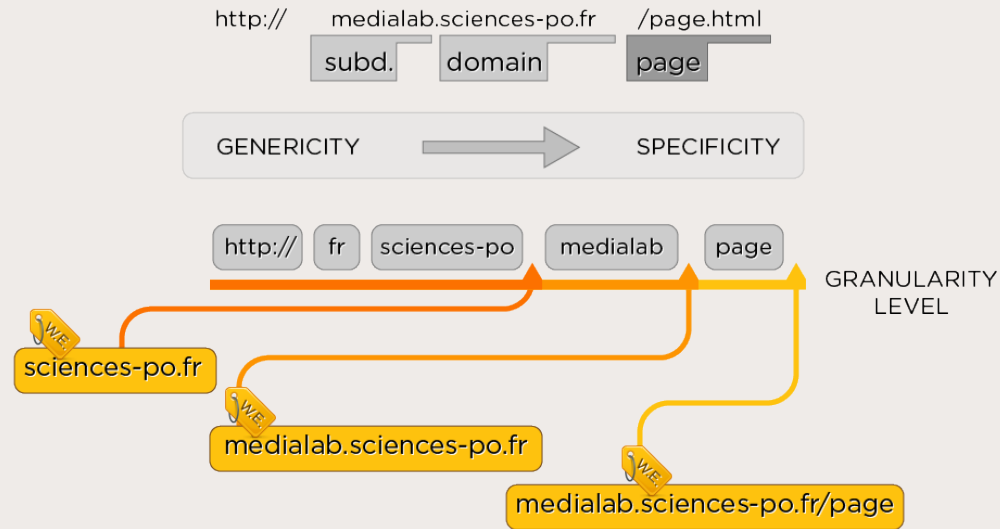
http:// medialab.sciences-po.fr /page.html

subd. domain page

GENERICITY SPECIFICITY

http:// fr sciences-po medialab page

GRANULARITY LEVEL

W.E.

sciences-po.fr

W.E.

medialab.sciences-po.fr

W.E.

medialab.sciences-po.fr/page